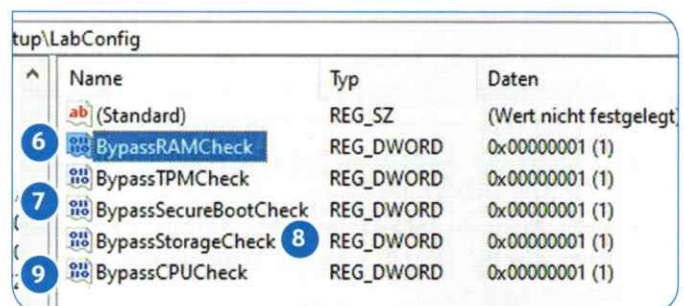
tup\LabConfig

| Name | Typ | Daten |
|---|---|---|
| ab (Standard) | REG_SZ | (Wert nicht festgelegt) |
| 6 BypassRAMCheck | REG_DWORD | 0x00000001 (1) |
| BypassTPMCheck | REG_DWORD | 0x00000001 (1) |
| 7 BypassSecureBootCheck | REG_DWORD | 0x00000001 (1) |
| BypassStorageCheck 8 | REG_DWORD | 0x00000001 (1) |
| 9 BypassCPUCheck | REG_DWORD | 0x00000001 (1) |